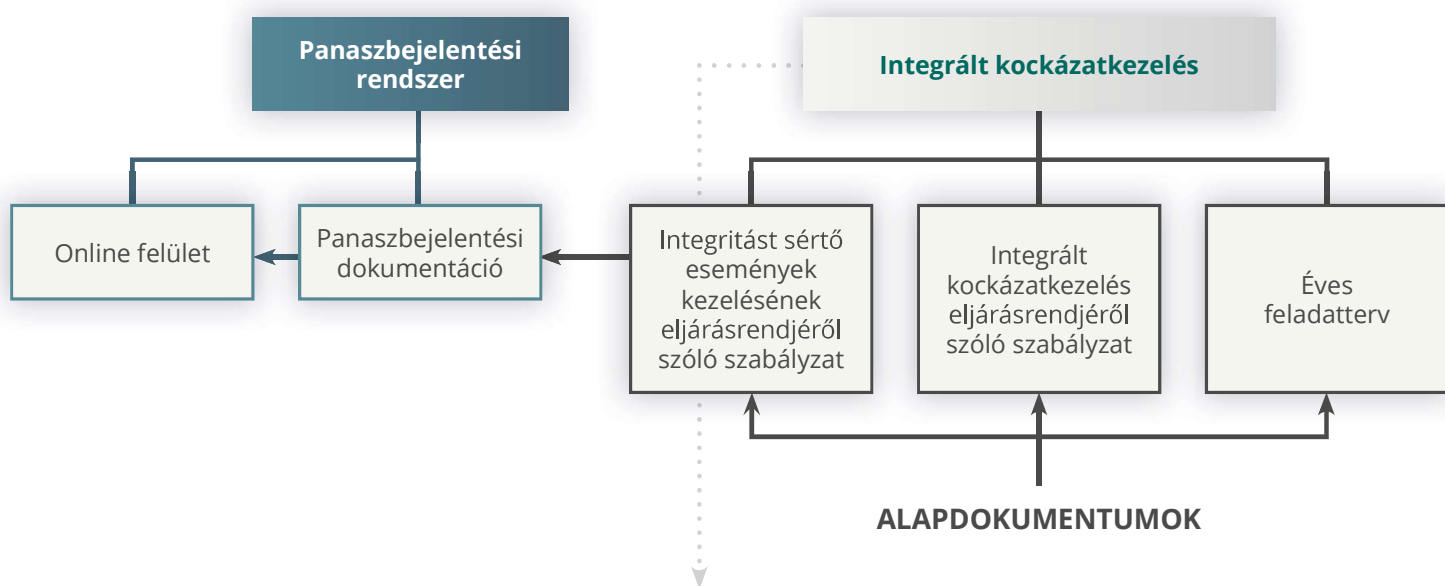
Panaszbejelentési rendszer

Integrált kockázatkezelés

Online felület

Panaszbejelentési dokumentáció

Integritást sértő események kezelésének eljárásrendjéről szóló szabályzat

Integrált kockázatkezelés eljárásrendjéről szóló szabályzat

Éves feladatterv

ALAPDOKUMENTUMOK